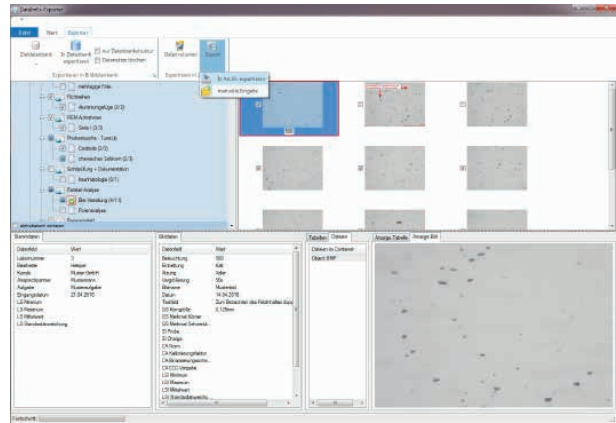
Dateifeld Exporter

Datei | Start | Exporter

Dateiexport | In Dateiwerk exportieren | Auf Dateistruktur | Dateiexport löschen | Exportieren in Bilddatenbank | Datenaustausch | Export | Exportieren als

In Archiv exportieren

mehrseitige Datei

Reaktion

Auswertungsfälle (0/3)

REM Aufnahmen

Seite 1 (0/3)

Probenmaterial - Tunnel

Cellulose (0/3)

chemisches Saldiom (0/3)

Schliessung + Dokumentation

Auswertung (0/1)

Partikel Analyse

Bild Messung (0/1)

Porenanalyse

Probenbereich

Stammdaten

| Datenfeld | Wert |
|---|---|
| Laborname | 3 |
| Bearbeiter | Helper |
| Kunde | Muster GmbH |
| Ansprechpartner | Mustermann |
| Aufgabe | Musteraufgabe |
| Eingangsdatum | 27.04.2015 |
| LS Maximum | |
| LS Minimum | |
| LS Mittelwert | |
| LS Standardabweichung | |

Merkmale

| Datenfeld | Wert |
|---|---|
| Beleuchtung | 500 |
| Einstellung | Kält |
| Abzug | Vollen |
| Vergrößerung | 50x |
| Messung | Musterfeld |
| Datum | 14.04.2015 |
| Testfeld | Zum Bestimmen des Feldmaßes durch |
| GS Korngröße | 0,125mm |
| GS Merkmal Körner | |
| GS Merkmal Schwierigk | |
| GI Probe | |
| GI Orange | |
| CA Norm | |
| CA Kalibrierungsfaktor | |
| CA Brennweitenpositio | |
| CA CCD Vorgabe | |
| LS Minimum | |
| LS Maximum | |
| LS Mittelwert | |
| LS Standardabweichu | |

Tabellen | Dateien

Dateien im Container

Objekt BMP

Anzeige Tabelle | Anzeige Bild

Fortschritt